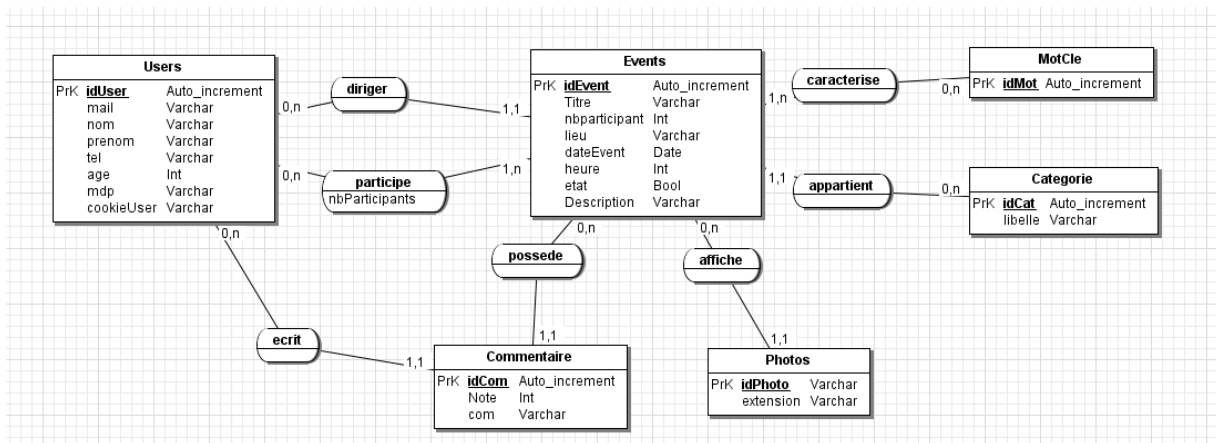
Users
PrK idUser Auto_increment
mail Varchar
nom Varchar
prenom Varchar
tel Varchar
age Int
mdp Varchar
cookieUser Varchar

diriger

participe
nbParticipants

Events
PrK idEvent Auto_increment
Titre Varchar
nbparticipant Int
lieu Varchar
dateEvent Date
heure Int
etat Bool
Description Varchar

caracterise

MotCle
PrK idMot Auto_increment

appartient

Categorie
PrK idCat Auto_increment
libelle Varchar

possede

affiche

ecrit

Commentaire
PrK idCom Auto_increment
Note Int
com Varchar

Photos
PrK idPhoto Varchar
extension Varchar

0,n
1,1
0,n
1,n
1,n
0,n
1,1
0,n
0,n
0,n
0,n
1,1
1,1
1,1